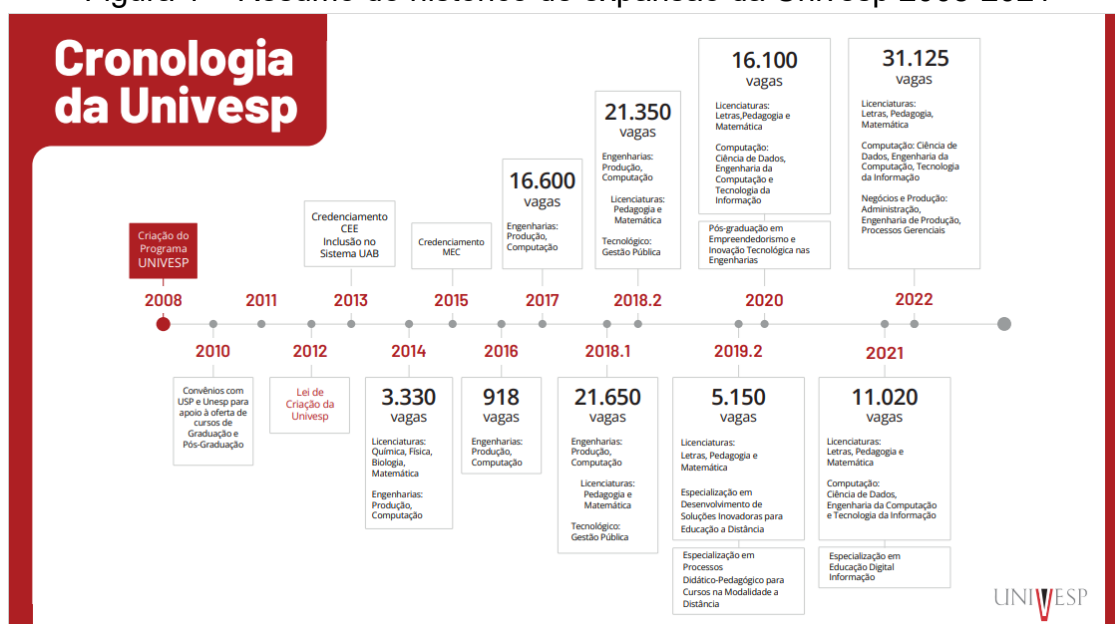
Cronologia da Univesp

Criação do Programa UNIVESP

2008

2010

Convênios com USP e Unesp para apoio à oferta de cursos de Graduação e Pós-Graduação

2011

2012

Lei de Criação da Univesp

Credenciamento CEE Inclusão no Sistema UAB

2013

2014

3.330 vagas

Licenciaturas: Química, Física, Biologia, Matemática

Engenharias: Produção, Computação

Credenciamento MEC

2015

2016

918 vagas

Engenharias: Produção, Computação

16.600 vagas

Engenharias: Produção, Computação

2017

2018.1

21.650 vagas

Engenharias: Produção, Computação

Licenciaturas: Pedagogia e Matemática

Tecnológico: Gestão Pública

21.350 vagas

Engenharias: Produção, Computação

Licenciaturas: Pedagogia e Matemática

Tecnológico: Gestão Pública

2018.2

2019.2

5.150 vagas

Licenciaturas: Letras, Pedagogia e Matemática

Especialização em Desenvolvimento de Soluções Inovadoras para Educação a Distância

Especialização em Processos Didático-Pedagógico para Cursos na Modalidade a Distância

16.100 vagas

Licenciaturas: Letras,Pedagogia e Matemática

Computação: Ciência de Dados, Engenharia da Computação e Tecnologia da Informação

Pós-graduação em Empreendedorismo e Inovação Tecnológica nas Engenharias

2020

2021

11.020 vagas

Licenciaturas: Letras, Pedagogia e Matemática

Computação: Ciência de Dados, Engenharia da Computação e Tecnologia da Informação

Especialização em Educação Digital Informação

31.125 vagas

Licenciaturas: Letras, Pedagogia, Matemática

Computação: Ciência de Dados, Engenharia da Computação, Tecnologia da Informação

Negócios e Produção: Administração, Engenharia de Produção, Processos Gerenciais

2022

UNIVESP